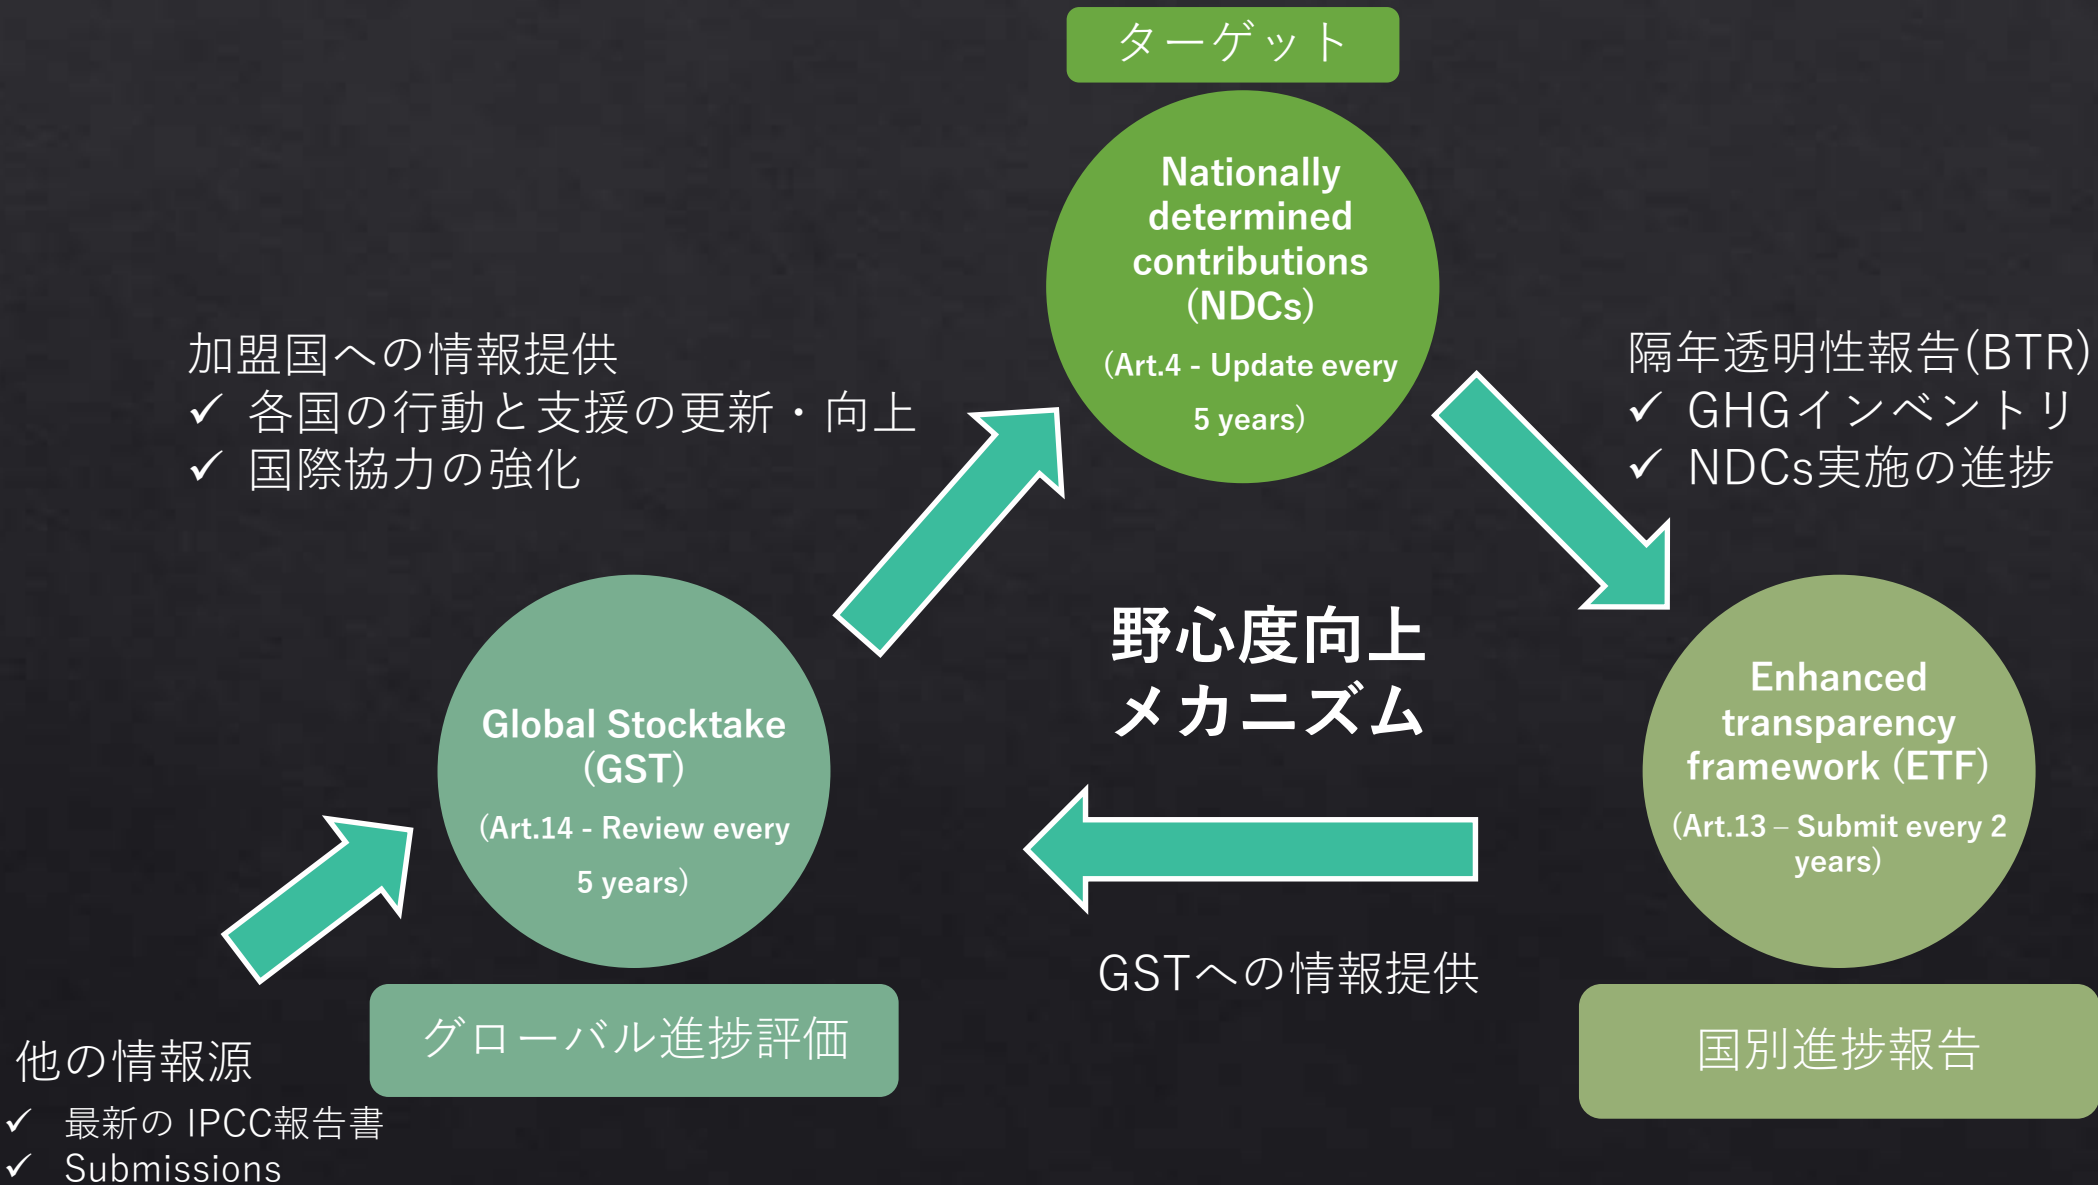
ターゲット

Nationally determined contributions (NDCs)

(Art.4 - Update every 5 years)

加盟国への情報提供
✓ 各国の行動と支援の更新・向上
✓ 国際協力の強化

隔年透明性報告(BTR)
✓ GHGインベントリ
✓ NDCs実施の進捗

野心度向上メカニズム

Global Stocktake (GST)

(Art.14 - Review every 5 years)

Enhanced transparency framework (ETF)

(Art.13 – Submit every 2 years)

GSTへの情報提供

他の情報源
✓ 最新の IPCC報告書
✓ Submissions

グローバル進捗評価

国別進捗報告